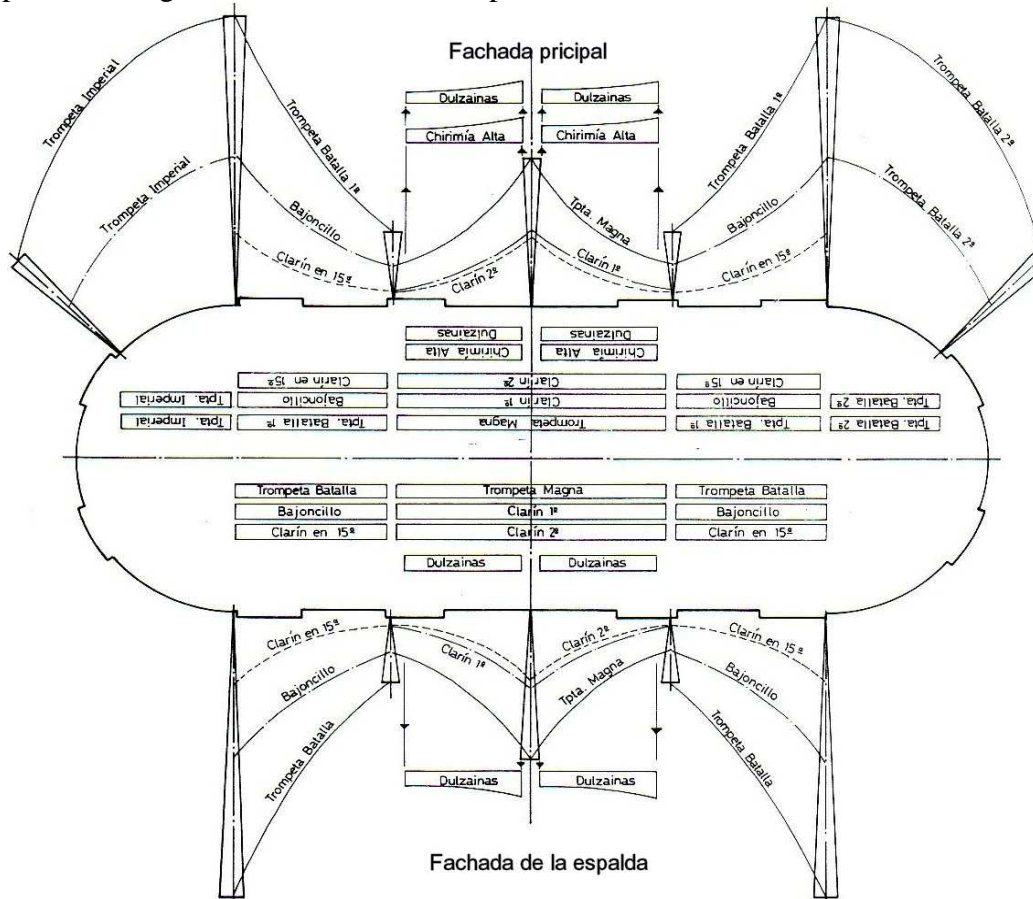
Fachada pricipal

Trompeta Imperial
Trompeta Imperial
Trompeta Batalla 1ª
Bajoncillo
Clarín en 15ª
Dulzainas
Chirimía Alta
Clarín 2ª
Dulzainas
Chirimía Alta
Tpta. Magna
Clarín 1ª
Trompeta Batalla 1ª
Bajoncillo
Clarín en 15ª
Trompeta Batalla 2ª
Trompeta Batalla 2ª

Dulzainas
Chirimía Alta
Dulzainas
Chirimía Alta

| Tpta. Imperial | Clarín en 15ª | Clarín 2ª | Clarín en 15ª | |
|---|---|---|---|---|
| Tpta. Imperial | Tpta. Bajoncillo | Clarín 1ª | Bajoncillo | Tpta. Batalla 2ª |
| | Tpta. Batalla 1ª | Trompeta Magna | Tpta. Batalla 1ª | Tpta. Batalla 2ª |

| Trompeta Batalla | Trompeta Magna | Trompeta Batalla |
|---|---|---|
| Bajoncillo | Clarín 1ª | Bajoncillo |
| Clarín en 15ª | Clarín 2ª | Clarín en 15ª |

Dulzainas
Dulzainas

Clarín en 15ª
Bajoncillo
Trompeta Batalla
Clarín 1ª
Clarín 2ª
Tpta. Magna
Clarín en 15ª
Bajoncillo
Trompeta Batalla
Dulzainas
Dulzainas

Fachada de la espalda